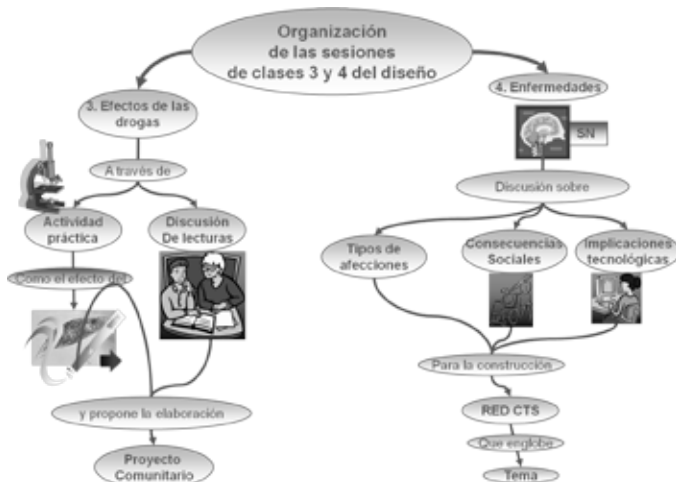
Organización de las sesiones de clases 3 y 4 del diseño

3. Efectos de las drogas

A través de

Actividad práctica

Discusión De lecturas

Como el efecto del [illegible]

y propone la elaboración

Proyecto Comunitario

4. Enfermedades

SN

Discusión sobre

Tipos de afecciones

Consecuencias Sociales

Implicaciones tecnológicas

Para la construcción

RED CTS

Que englobe

Tema